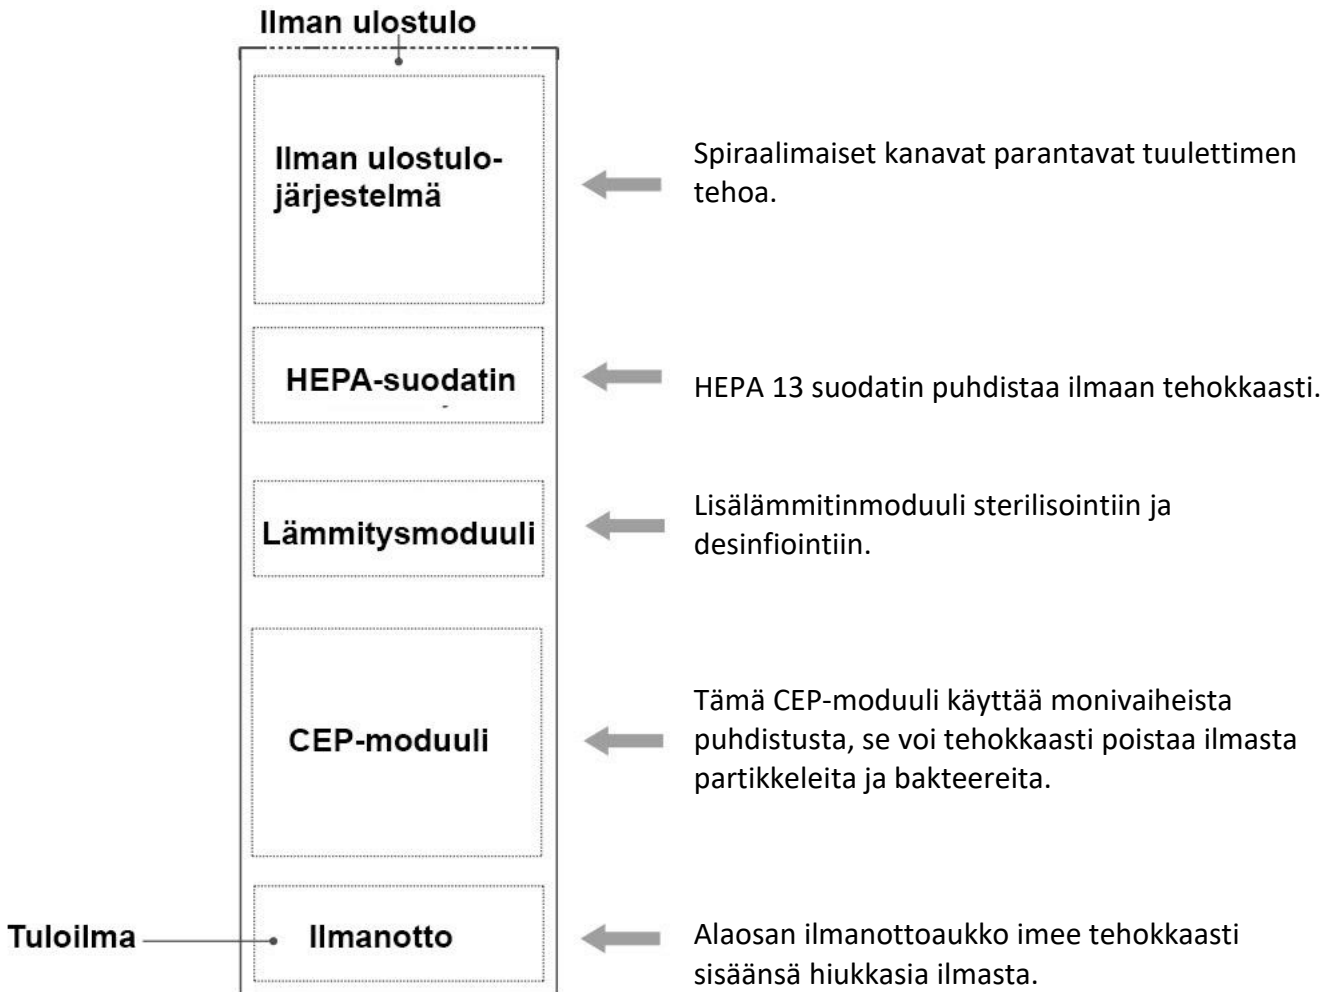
Ilman ulostulo

Ilman ulostulojärjestelmä

Spiraalimaiset kanavat parantavat tuulettimen tehoa.

HEPA-suodatin

HEPA 13 suodatin puhdistaa ilmaan tehokkaasti.

Lämmitysmoduuli

Lisälämmitinmoduuli sterilisointiin ja desinfiointiin.

CEP-moduuli

Tämä CEP-moduuli käyttää monivaiheista puhdistusta, se voi tehokkaasti poistaa ilmasta partikkeleita ja bakteereita.

Tuloilma

Ilmanotto

Alaosan ilmanottoaukko imee tehokkaasti sisäänsä hiukkasia ilmasta.